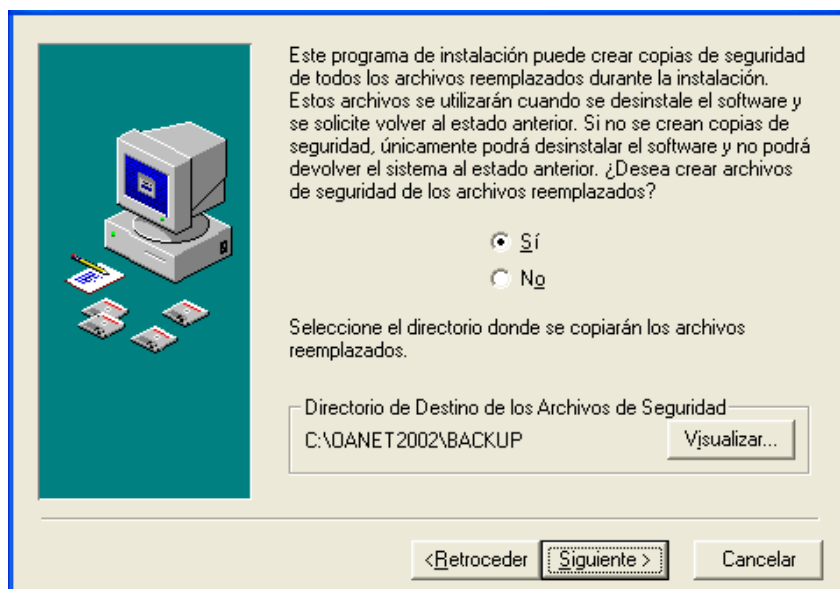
Este programa de instalación puede crear copias de seguridad de todos los archivos reemplazados durante la instalación. Estos archivos se utilizarán cuando se desinstale el software y se solicite volver al estado anterior. Si no se crean copias de seguridad, únicamente podrá desinstalar el software y no podrá devolver el sistema al estado anterior. ¿Desea crear archivos de seguridad de los archivos reemplazados?

Sí

No

Seleccione el directorio donde se copiarán los archivos reemplazados.

Directorio de Destino de los Archivos de Seguridad

C:\OANET2002\BACKUP

Visualizar...

<Retroceder

Siguiente >

Cancelar